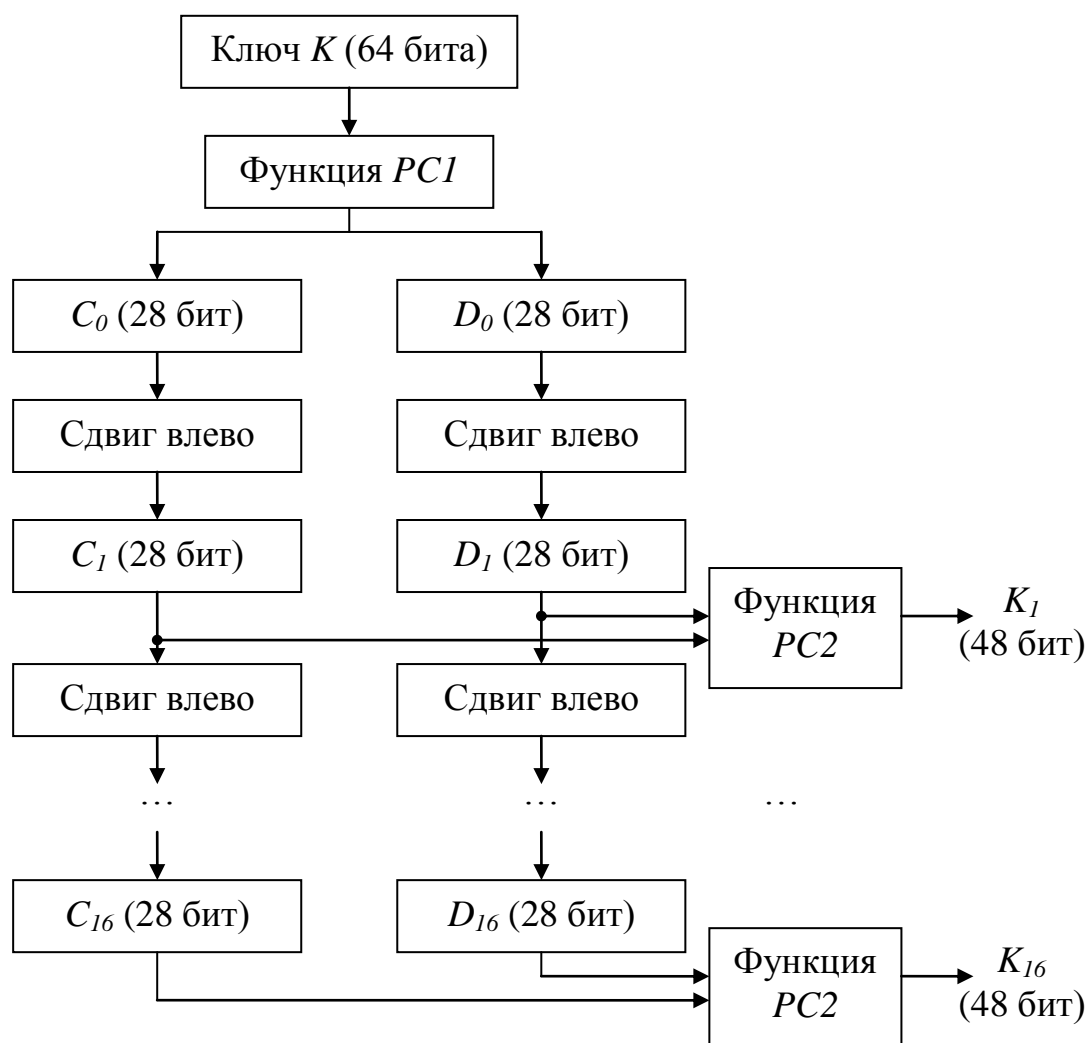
Ключ $K$ (64 бита)

Функция $PC1$

$C_0$ (28 бит)

$D_0$ (28 бит)

Сдвиг влево

Сдвиг влево

$C_1$ (28 бит)

$D_1$ (28 бит)

Функция $PC2$

$K_1$ (48 бит)

Сдвиг влево

Сдвиг влево

…

…

…

$C_{16}$ (28 бит)

$D_{16}$ (28 бит)

Функция $PC2$

$K_{16}$ (48 бит)